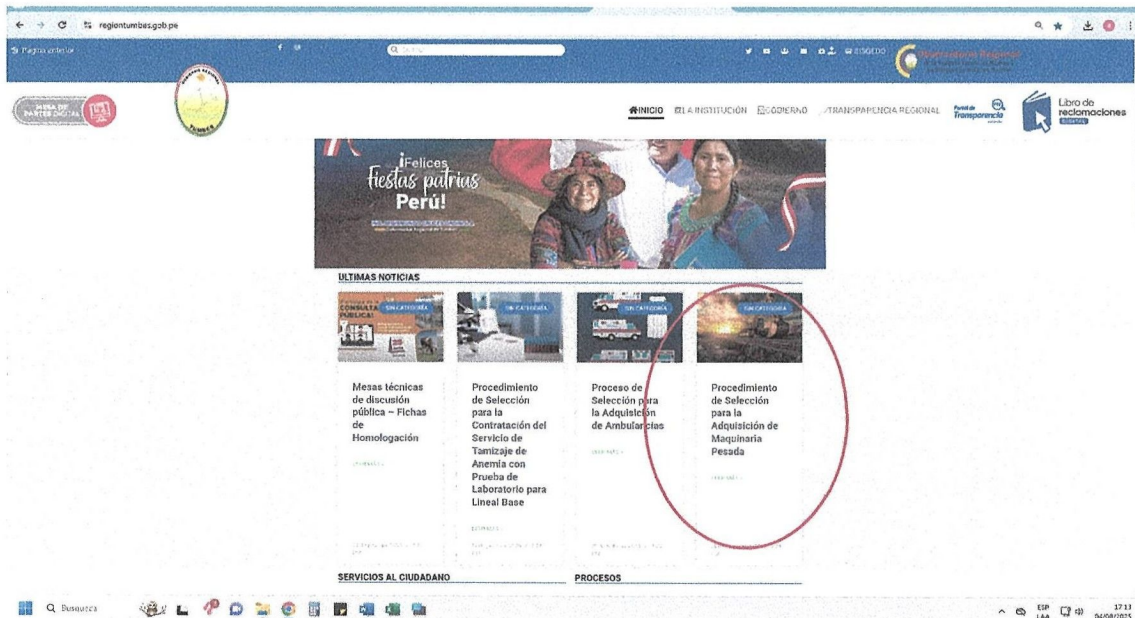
regiontumbes.gob.pe

Página anterior

MESA DE PARTES DIGITAL

INICIO LA INSTITUCIÓN GOBIERNO TRANSPARENCIA REGIONAL

Portal de Transparencia

Libro de reclamaciones

¡Felices Fiestas patrias Perú!

ULTIMAS NOTICIAS

SIN CATEGORÍA

Mesas técnicas de discusión pública – Fichas de Homologación

SIN CATEGORÍA

Procedimiento de Selección para la Contratación del Servicio de Tamizaje de Anemia con Prueba de Laboratorio para Lineal Base

SIN CATEGORÍA

Proceso de Selección para la Adquisición de Ambulancias

SIN CATEGORÍA

Procedimiento de Selección para la Adquisición de Maquinaria Pesada

SERVICIOS AL CIUDADANO

PROCESOS

Búsqueda

ESP LAA

17:13
04/08/2025